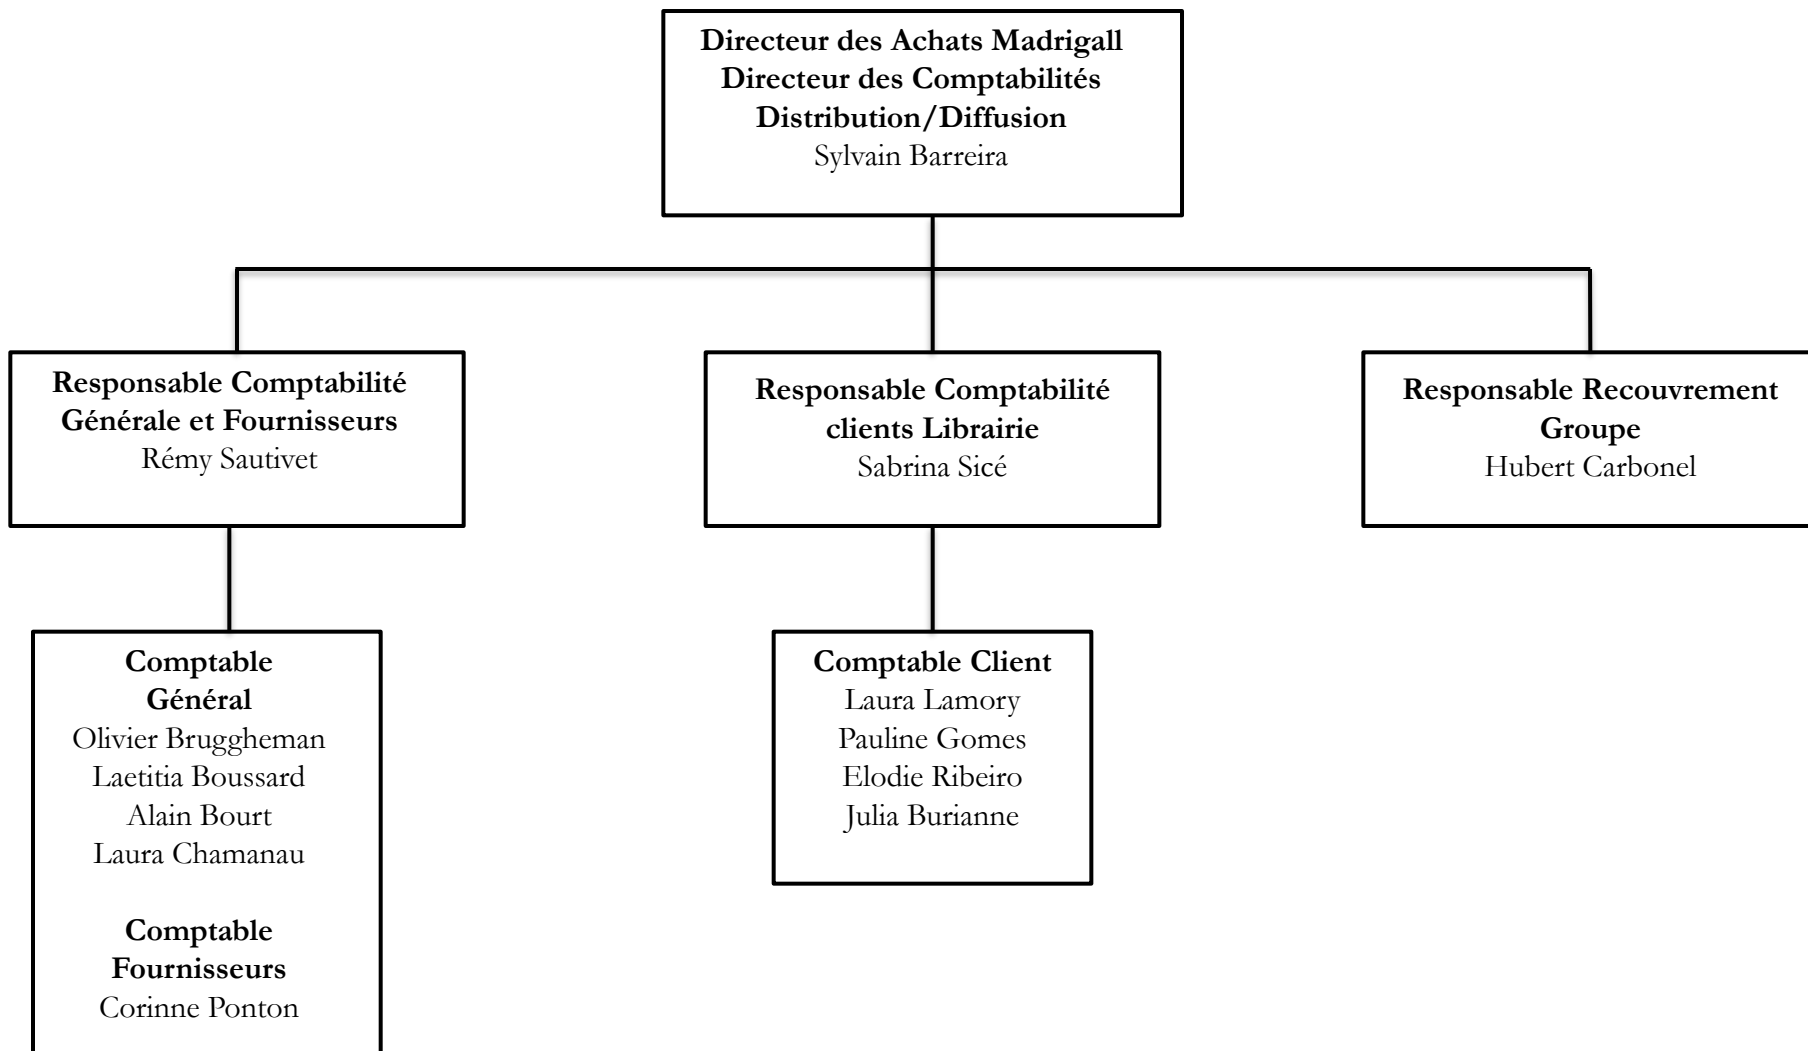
Directeur des Achats Madrigall
Directeur des Comptabilités
Distribution/Diffusion
Sylvain Barreira

Responsable Comptabilité
Générale et Fournisseurs
Rémy Sautivet

Responsable Comptabilité
clients Librairie
Sabrina Sicé

Responsable Recouvrement
Groupe
Hubert Carbonel

Comptable
Général
Olivier Bruggheman
Laetitia Boussard
Alain Bourt
Laura Chamanau

Comptable
Fournisseurs
Corinne Ponton

Comptable Client
Laura Lamory
Pauline Gomes
Elodie Ribeiro
Julia Burianne